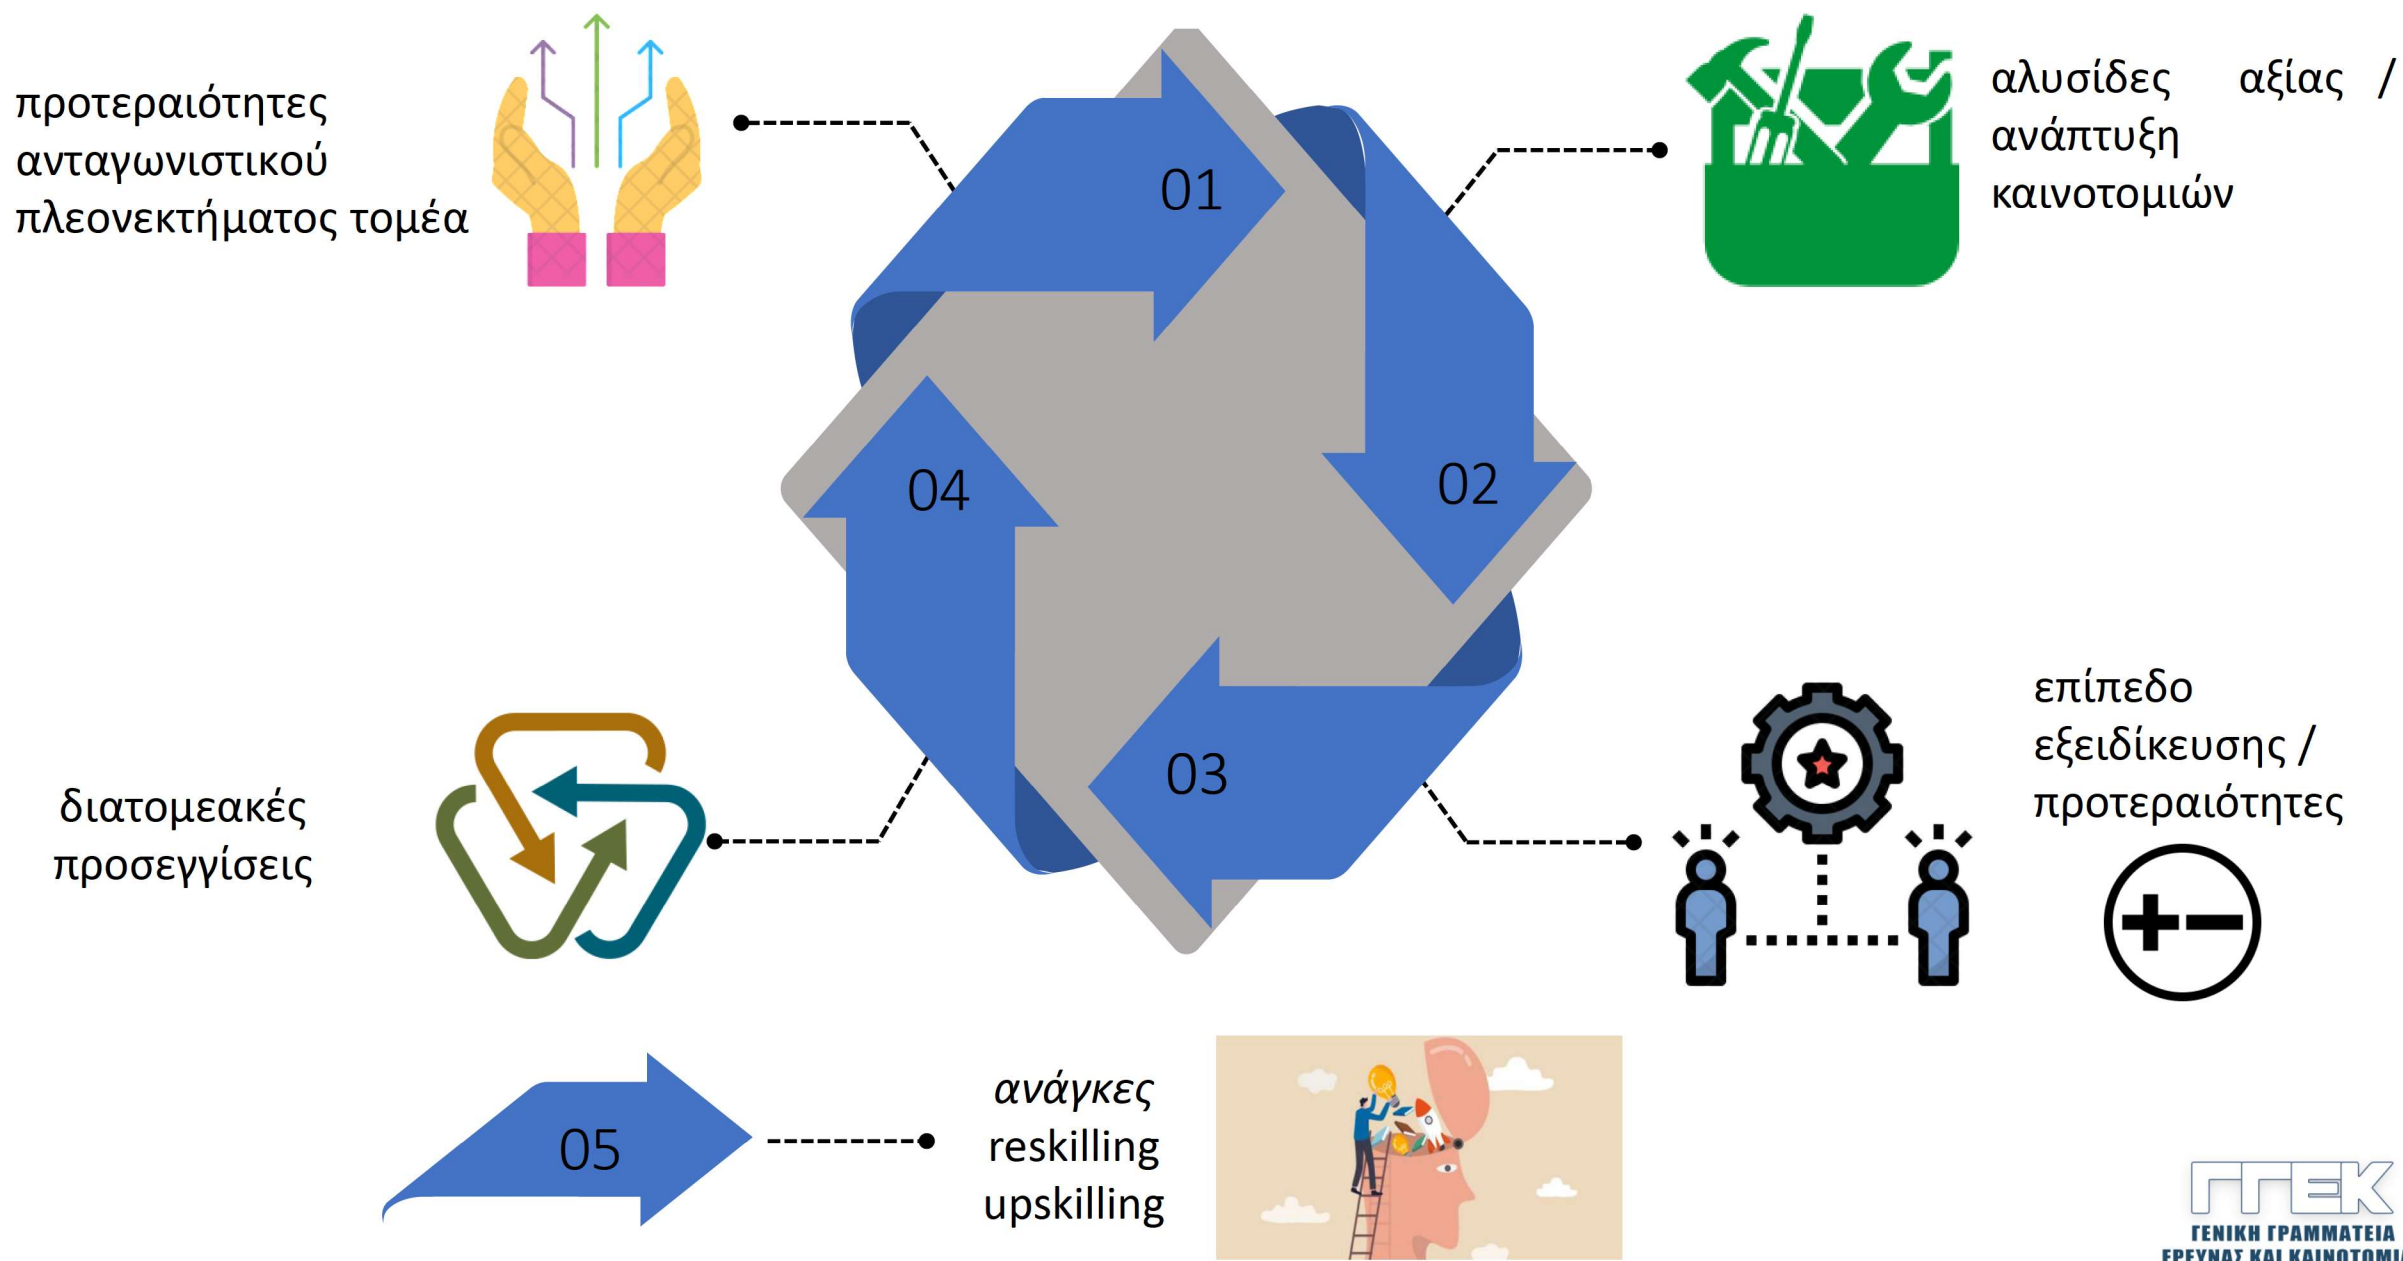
προτεραιότητες ανταγωνιστικού πλεονεκτήματος τομέα

01

αλυσίδες αξίας / ανάπτυξη καινοτομιών

04

02

επίπεδο εξειδίκευσης / προτεραιότητες

διατομεακές προσεγγίσεις

03

05

ανάγκες reskilling upskilling

ΓΓΕΚ
ΓΕΝΙΚΗ ΓΡΑΜΜΑΤΕΙΑ
ΕΡΕΥΝΑΣ ΚΑΙ ΚΑΙΝΟΤΟΜΙ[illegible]